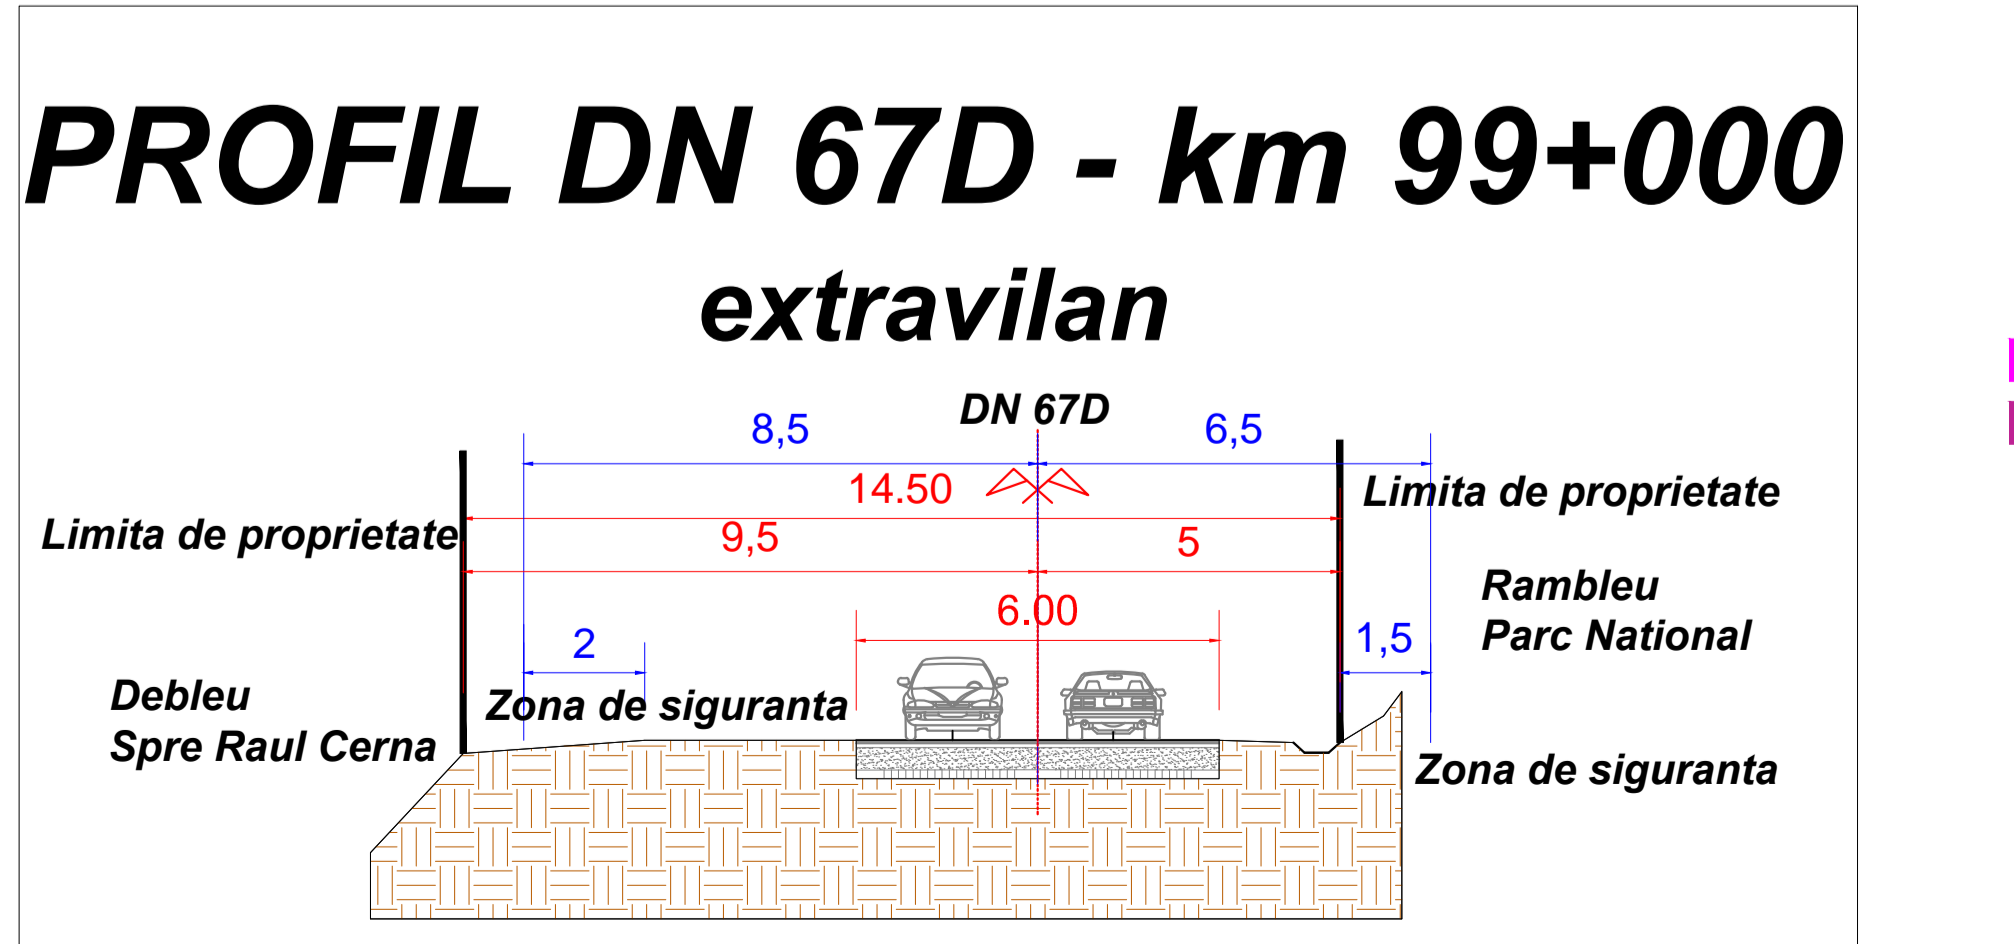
PROFIL DN 67D - km 99+000

extravilan

DN 67D

8,5

6,5

14.50

Limita de proprietate

Limita de proprietate

9,5

5

Rambleu
Parc National

6.00

2

1,5

Debleu
Spre Raul Cerna

Zona de siguranta

Zona de siguranta